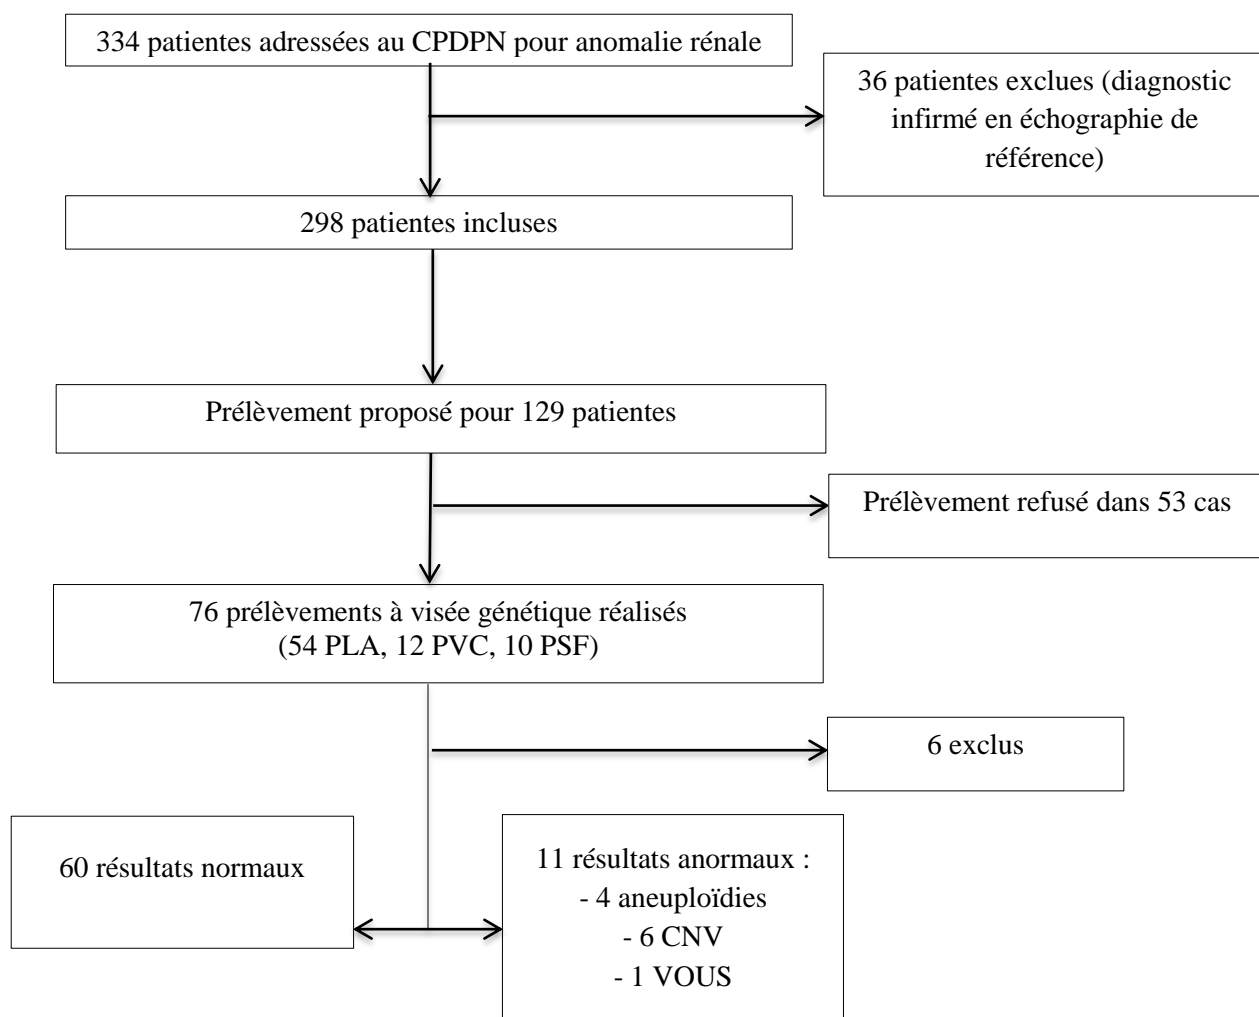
334 patientes adressées au CPDPN pour anomalie rénale

36 patientes exclues (diagnostic infirmé en échographie de référence)

298 patientes incluses

Prélèvement proposé pour 129 patientes

Prélèvement refusé dans 53 cas

76 prélèvements à visée génétique réalisés (54 PLA, 12 PVC, 10 PSF)

6 exclus

60 résultats normaux

11 résultats anormaux :
- 4 aneuploïdies
- 6 CNV
- 1 VOUS